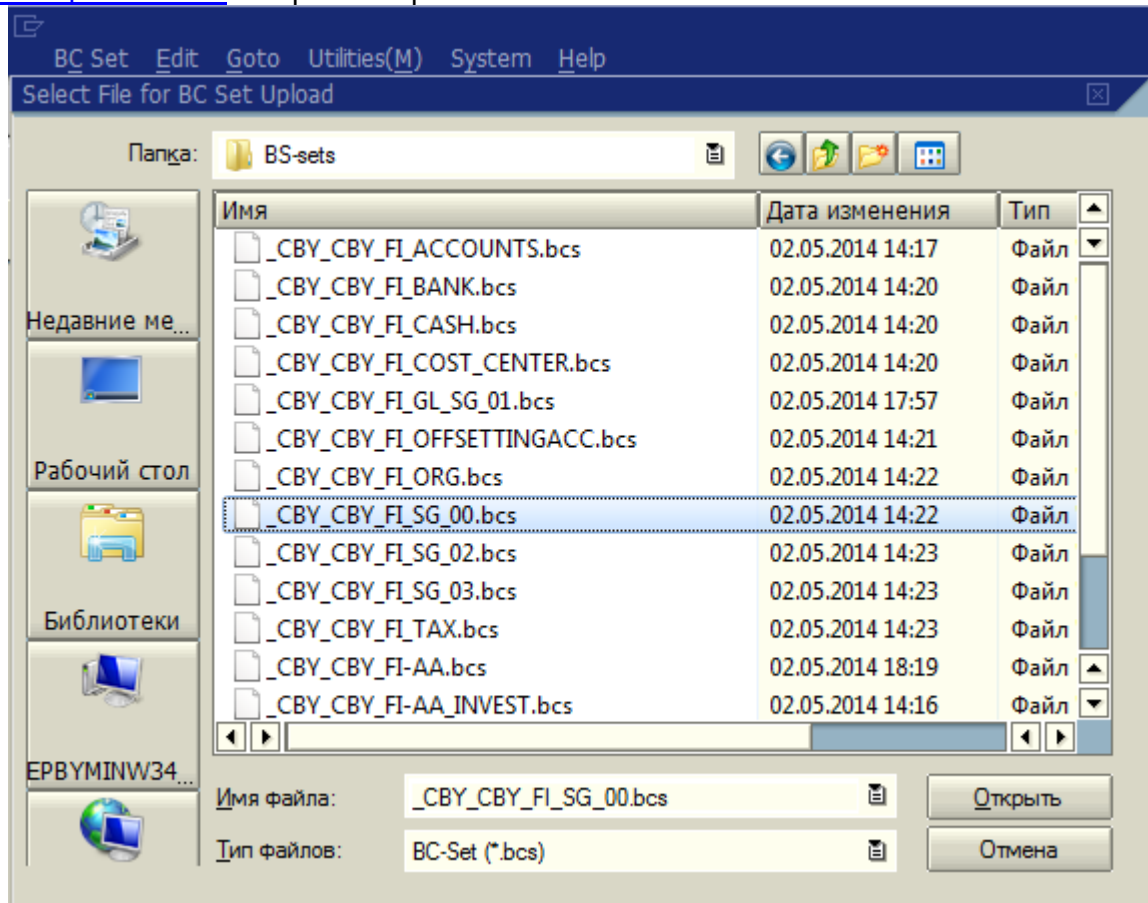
BC Set Edit Goto Utilities(M) System Help

Select File for BC Set Upload

Папка: BS-sets

Недавние ме...
Рабочий стол
Библиотеки
EPBYMINW34...

| Имя | Дата изменения | Тип |
|---|---|---|
| _CBY_CBY_FI_ACCOUNTS.bcs | 02.05.2014 14:17 | Файл |
| _CBY_CBY_FI_BANK.bcs | 02.05.2014 14:20 | Файл |
| _CBY_CBY_FI_CASH.bcs | 02.05.2014 14:20 | Файл |
| _CBY_CBY_FI_COST_CENTER.bcs | 02.05.2014 14:20 | Файл |
| _CBY_CBY_FI_GL_SG_01.bcs | 02.05.2014 17:57 | Файл |
| _CBY_CBY_FI_OFFSETTINGACC.bcs | 02.05.2014 14:21 | Файл |
| _CBY_CBY_FI_ORG.bcs | 02.05.2014 14:22 | Файл |
| _CBY_CBY_FI_SG_00.bcs | 02.05.2014 14:22 | Файл |
| _CBY_CBY_FI_SG_02.bcs | 02.05.2014 14:23 | Файл |
| _CBY_CBY_FI_SG_03.bcs | 02.05.2014 14:23 | Файл |
| _CBY_CBY_FI_TAX.bcs | 02.05.2014 14:23 | Файл |
| _CBY_CBY_FI-AA.bcs | 02.05.2014 18:19 | Файл |
| _CBY_CBY_FI-AA_INVEST.bcs | 02.05.2014 14:16 | Файл |

Имя файла: _CBY_CBY_FI_SG_00.bcs
Открыть

Тип файлов: BC-Set (*.bcs)
Отмена